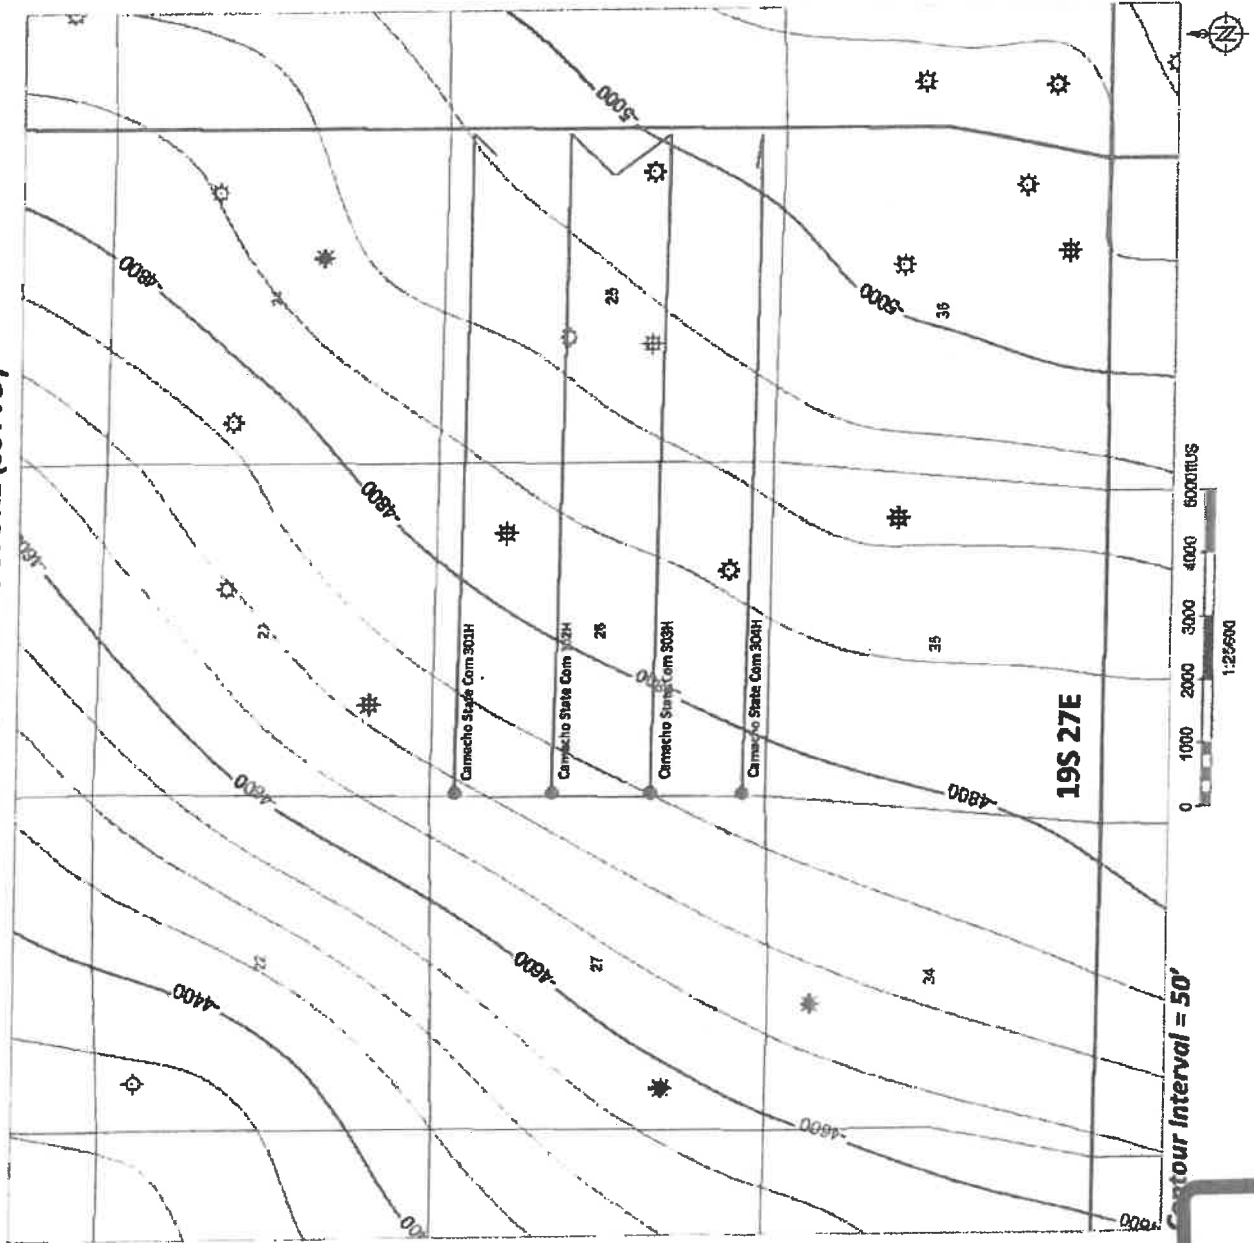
-5000
-4800
24
25
36
-5000
-4800
Camacho State Com 301H
Camacho State Com 302H
26
Camacho State Com 303H
Camacho State Com 304H
23
35
-4800
-4800
19S 27E
0 1000 2000 3000 4000 6000ftUS
1:25600
-4600
27
34
-4400
22
-4600
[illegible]ontour Interval = 50'